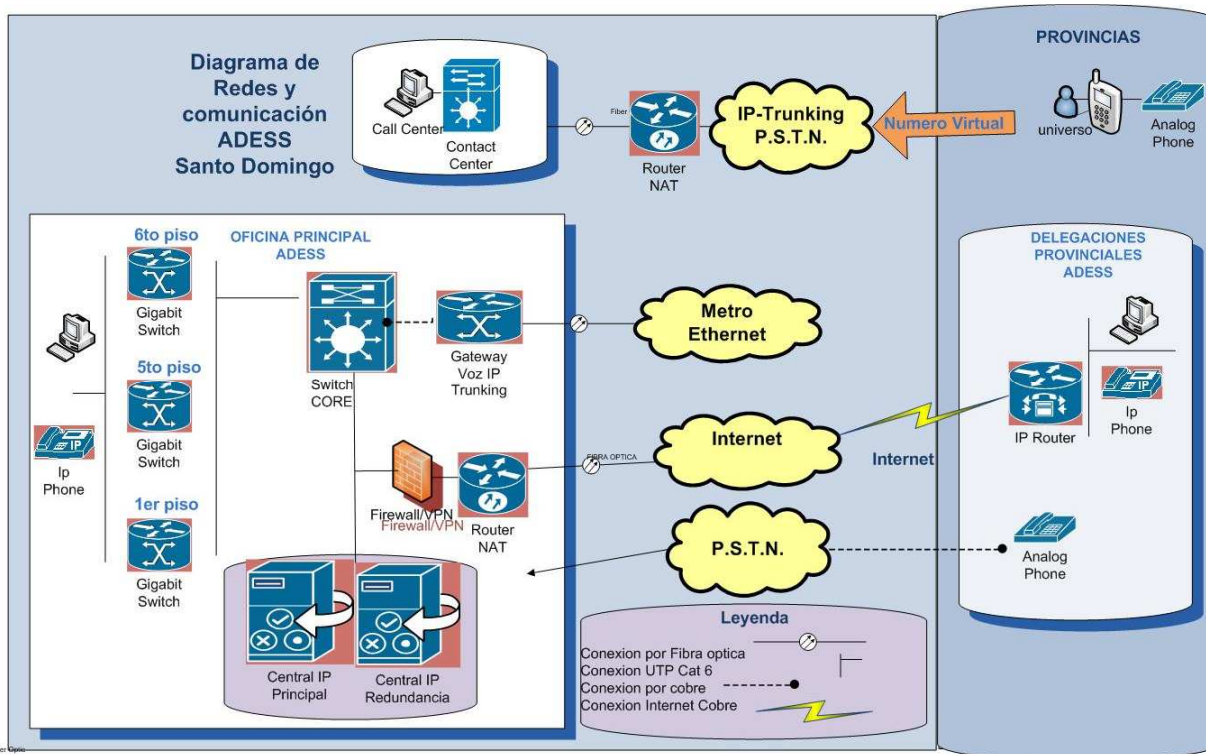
Diagrama de Redes y comunicación ADESS Santo Domingo

Call Center

Contact Center

Fiber

Router NAT

IP-Trunking P.S.T.N.

Numero Virtual

PROVINCIAS

universo

Analog Phone

6to piso

Gigabit Switch

OFICINA PRINCIPAL ADESS

5to piso

Gigabit Switch

1er piso

Gigabit Switch

Ip Phone

Switch CORE

Gateway Voz IP Trunking

Metro Ethernet

Firewall/VPN

Firewall/VPN

Router NAT

FIBRA OPTICA

Internet

Internet

P.S.T.N.

DELEGACIONES PROVINCIALES ADESS

IP Router

Ip Phone

Analog Phone

Central IP Principal

Central IP Redundancia

Leyenda

Conexion por Fibra optica

Conexion UTP Cat 6

Conexion por cobre

Conexion Internet Cobre

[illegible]